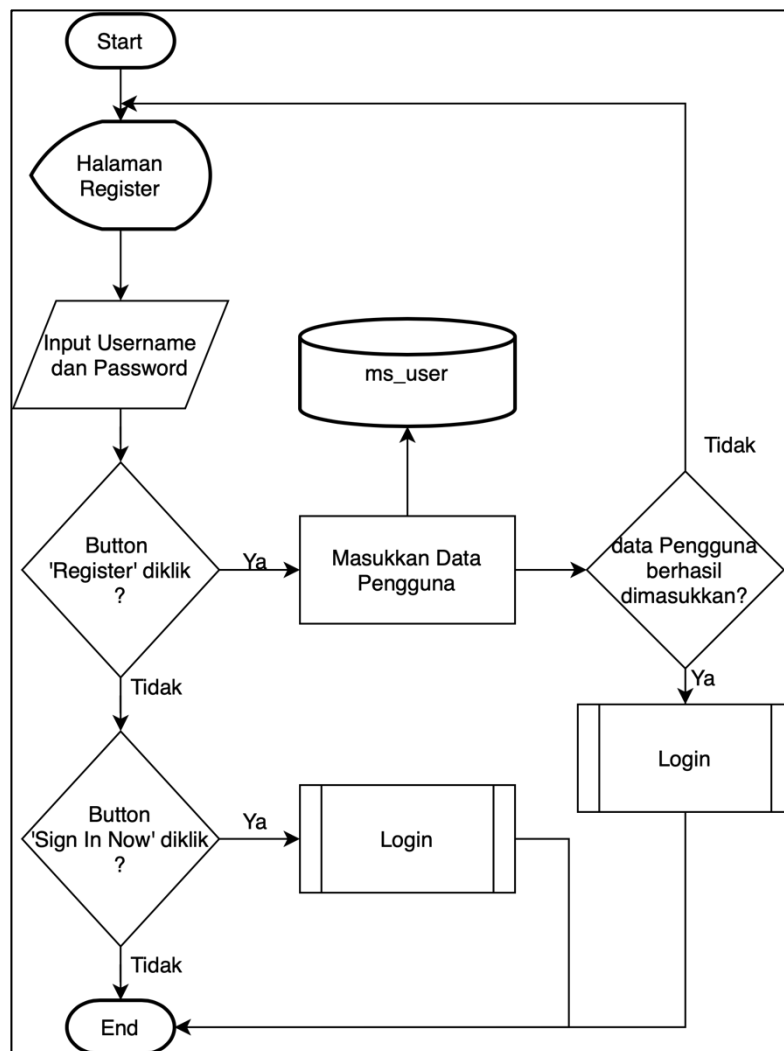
Start

Halaman Register

Input Username dan Password

ms_user

Tidak

Button 'Register' diklik ?

Ya

Masukkan Data Pengguna

data Pengguna berhasil dimasukkan?

Tidak

Ya

Login

Button 'Sign In Now' diklik ?

Ya

Login

Tidak

End